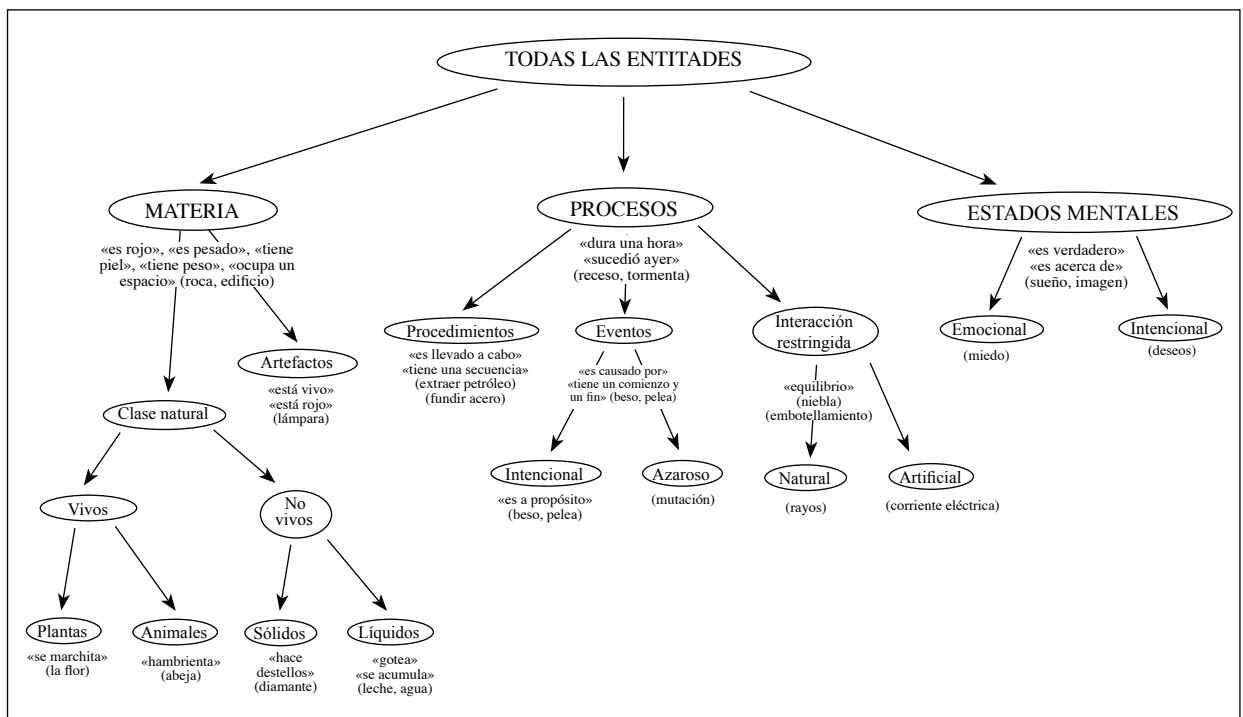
TODAS LAS ENTITADES

MATERIA

«es rojo», «es pesado», «tiene piel», «tiene peso», «ocupa un espacio» (roca, edificio)

Artefactos

«está vivo» «está rojo» (lámpara)

Clase natural

Vivos

No vivos

Plantas

«se marchita» (la flor)

Animales

«hambrienta» (abeja)

Sólidos

«hace destellos» (diamante)

Líquidos

«gotea» «se acumula» (leche, agua)

PROCESOS

«dura una hora» «sucedió ayer» (receso, tormenta)

Procedimientos

«es llevado a cabo» «tiene una secuencia» (extraer petróleo) (fundir acero)

Eventos

«es causado por» «tiene un comienzo y un fin» (beso, pelea)

Intencional

«es a propósito» (beso, pelea)

Azaroso

(mutación)

Interacción restringida

«equilibrio» (niebla) (embotellamiento)

Natural

(rayos)

Artificial

(corriente eléctrica)

ESTADOS MENTALES

«es verdadero» «es acerca de» (sueño, imagen)

Emocional

(miedo)

Intencional

(deseos)